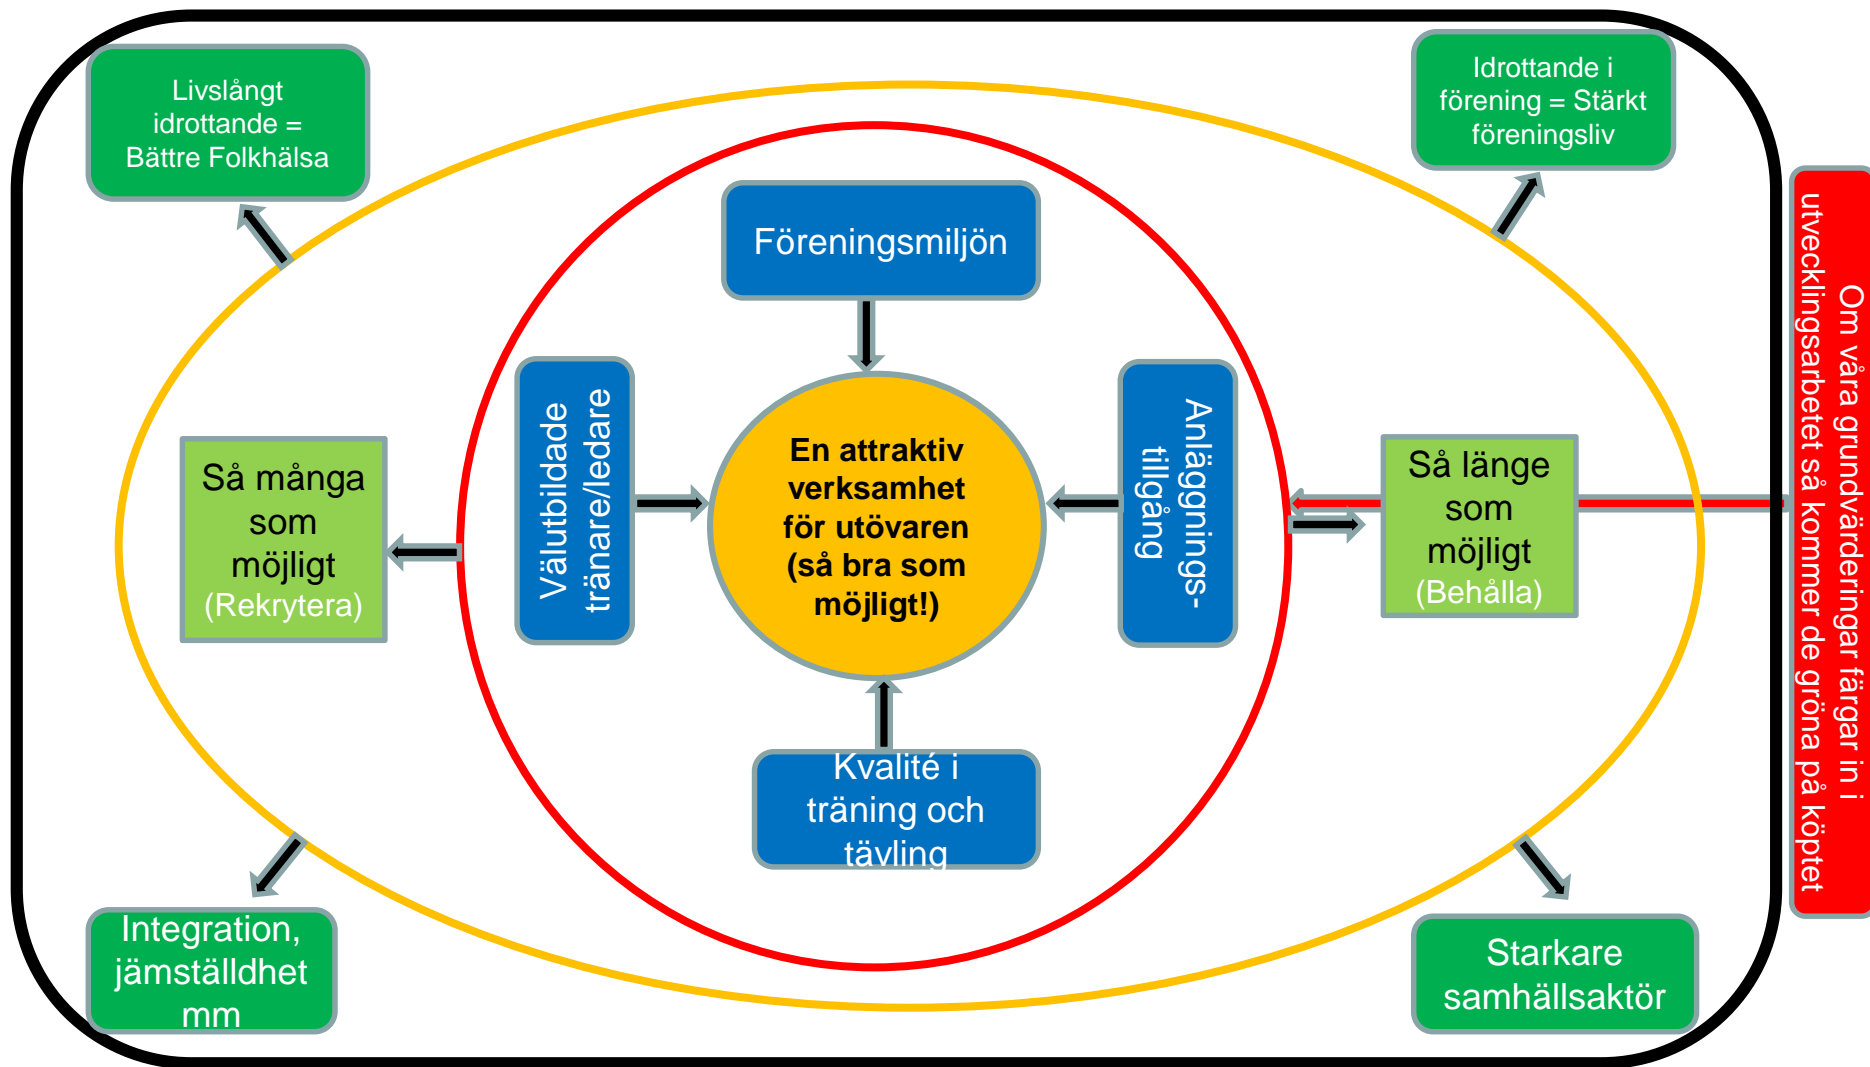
Livslångt idrottande = Bättre Folkhälsa

Idrottande i förening = Stärkt föreningsliv

Föreningsmiljön

Välutbildade tränare/ledare

En attraktiv verksamhet för utövaren (så bra som möjligt!)

Anläggnings-tillgång

Så många som möjligt (Rekrytera)

Så länge som möjligt (Behålla)

Kvalité i träning och tävling

Om våra grundvärderingar färgar in i utvecklingsarbetet så kommer de gröna på köpet

Integration, jämställdhet mm

Starkare samhällsaktör